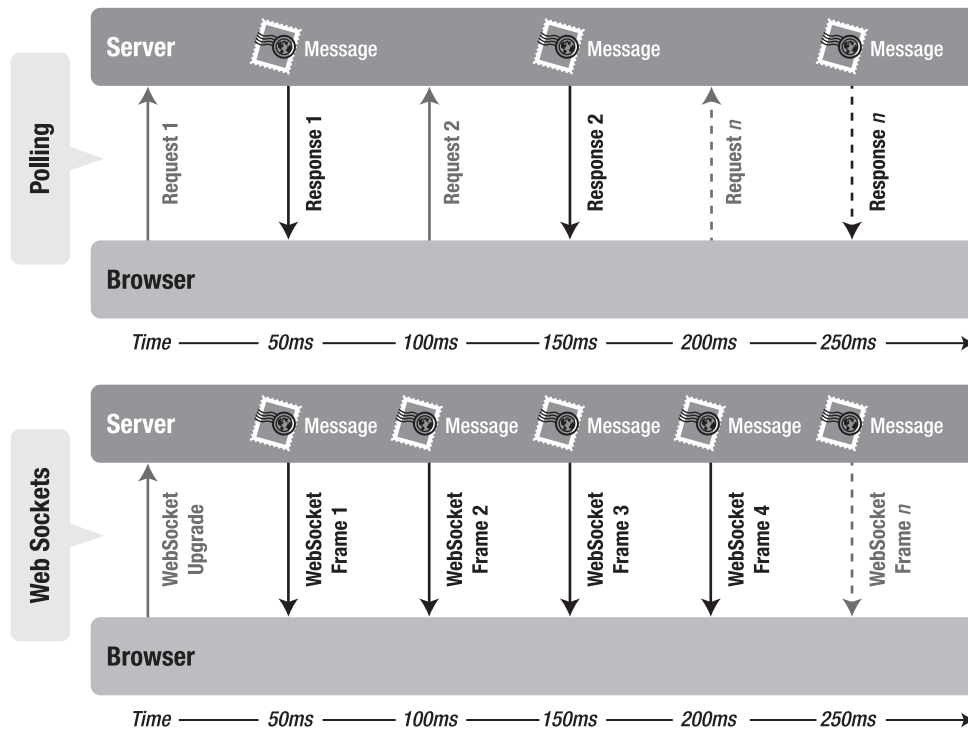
Polling

Server

Message

Message

Message

Request 1

Response 1

Request 2

Response 2

Request $n$

Response $n$

Browser

Time 50ms 100ms 150ms 200ms 250ms

Web Sockets

Server

Message

Message

Message

Message

Message

WebSocket Upgrade

WebSocket Frame 1

WebSocket Frame 2

WebSocket Frame 3

WebSocket Frame 4

WebSocket Frame $n$

Browser

Time 50ms 100ms 150ms 200ms 250ms